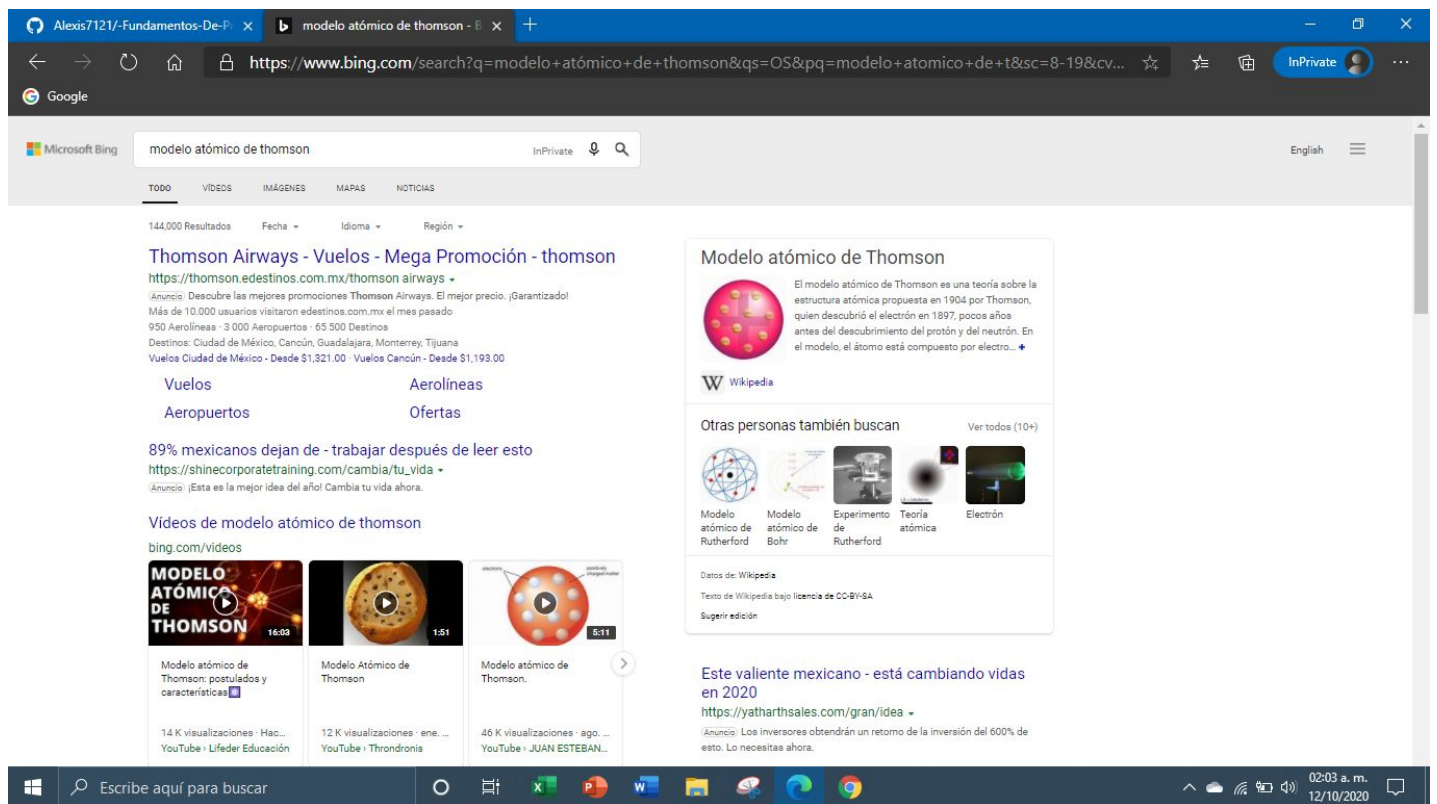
Alexis7121/-Fundamentos-De-P ×
modelo atómico de thomson - B ×
+

https://www.bing.com/search?q=modelo+atómico+de+thomson&qs=OS&pq=modelo+atomico+de+t&sc=8-19&cv...

InPrivate

Google

Microsoft Bing

modelo atómico de thomson

InPrivate

English

TODO VÍDEOS IMÁGENES MAPAS NOTICIAS

144,000 Resultados Fecha Idioma Región

Thomson Airways - Vuelos - Mega Promoción - thomson

https://thomson.edestinos.com.mx/thomson airways

Anuncio Descubre las mejores promociones Thomson Airways. El mejor precio. ¡Garantizado!

Más de 10.000 usuarios visitaron edestinos.com.mx el mes pasado

950 Aerolíneas · 3 000 Aeropuertos · 65 500 Destinos

Destinos: Ciudad de México, Cancún, Guadalajara, Monterrey, Tijuana

Vuelos Ciudad de México - Desde $1,321.00 · Vuelos Cancún - Desde $1,193.00

Vuelos
Aerolíneas
Aeropuertos
Ofertas

89% mexicanos dejan de - trabajar después de leer esto

https://shinecorporatetraining.com/cambia/tu_vida

Anuncio ¡Esta es la mejor idea del año! Cambia tu vida ahora.

Vídeos de modelo atómico de thomson

bing.com/videos

MODELO ATÓMICO DE THOMSON
16:03
Modelo atómico de Thomson: postulados y características
14 K visualizaciones · Hac...
YouTube › Lifeder Educación

1:51
Modelo Atómico de Thomson
12 K visualizaciones · ene. ...
YouTube › Throndronis

electrons
positively charged matter
5:11
Modelo atómico de Thomson.
46 K visualizaciones · ago. ...
YouTube › JUAN ESTEBAN...

Modelo atómico de Thomson

El modelo atómico de Thomson es una teoría sobre la estructura atómica propuesta en 1904 por Thomson, quien descubrió el electrón en 1897, pocos años antes del descubrimiento del protón y del neutrón. En el modelo, el átomo está compuesto por electro... +

Wikipedia

Otras personas también buscan
Ver todos (10+)

Modelo atómico de Rutherford
Modelo atómico de Bohr
Experimento de Rutherford
Teoría atómica
Electrón

Datos de: Wikipedia

Texto de Wikipedia bajo licencia de CC-BY-SA

Sugerir edición

Este valiente mexicano - está cambiando vidas en 2020

https://yatharthsales.com/gran/idea

Anuncio Los inversores obtendrán un retorno de la inversión del 600% de esto. Lo necesitas ahora.

Escribe aquí para buscar

02:03 a. m.
12/10/2020